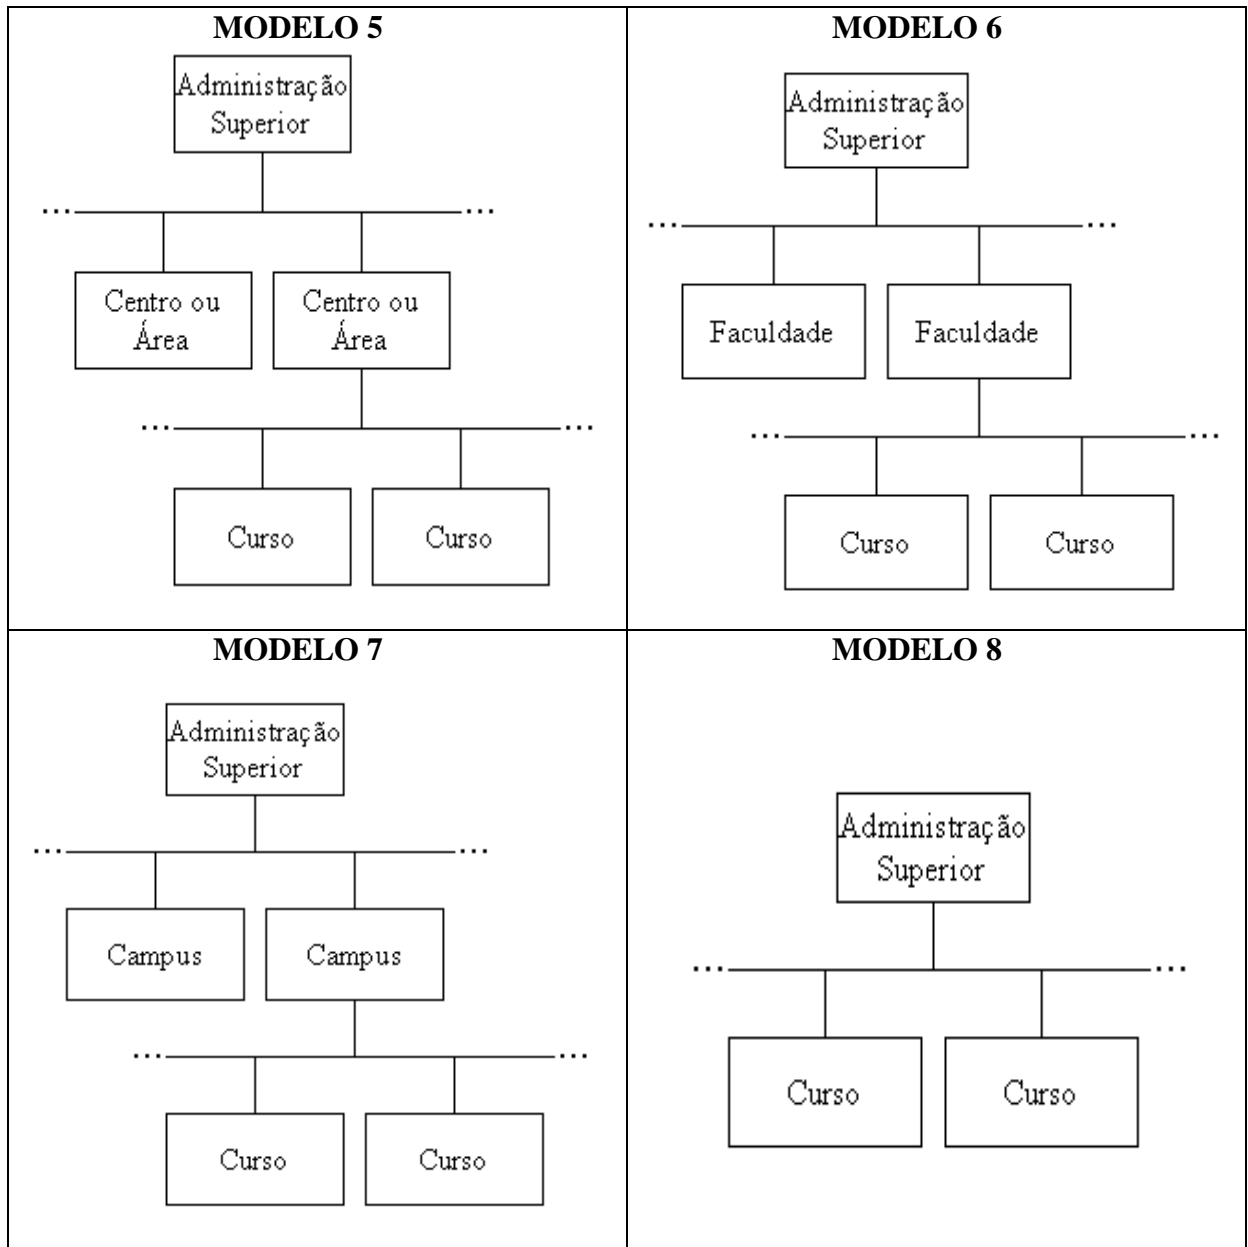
| MODELO 5 | MODELO 6 |
|---|---|
| Administração Superior … … Centro ou Área Centro ou Área … … Curso Curso | Administração Superior … … Faculdade Faculdade … … Curso Curso |
| **MODELO 7** | **MODELO 8** |
| Administração Superior … … Campus Campus … … Curso Curso | Administração Superior … … Curso Curso |